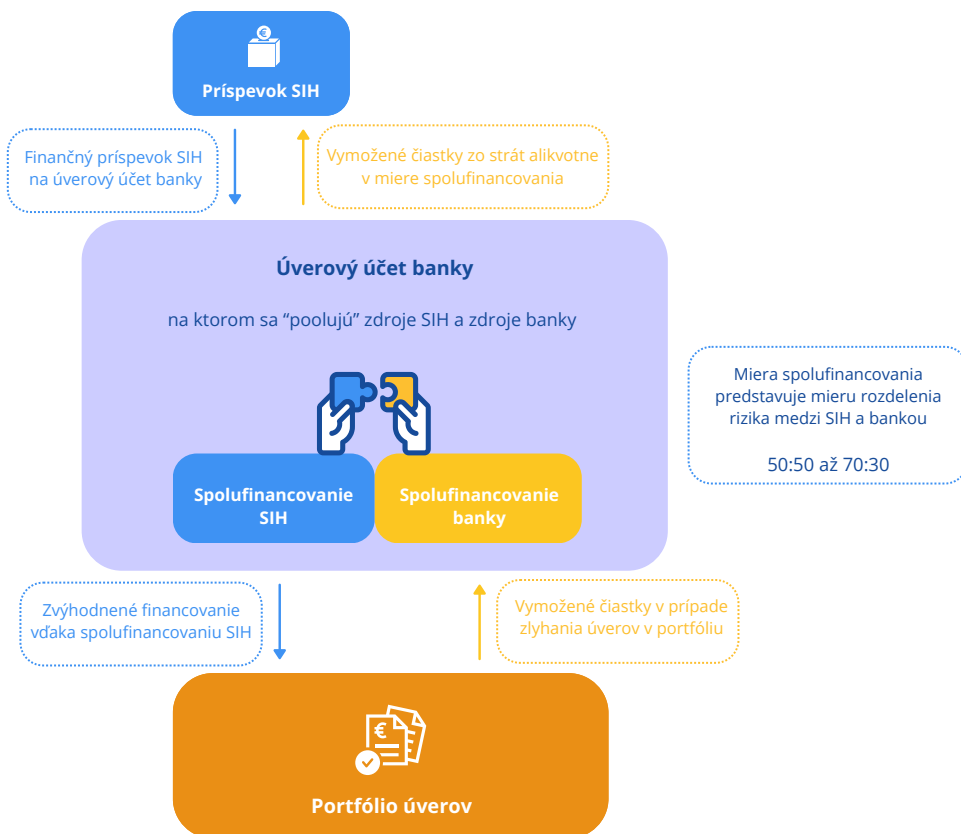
Príspevok SIH

Finančný príspevok SIH na úverový účet banky

Vymožené čiastky zo strát alikvotne v miere spolufinancovania

Úverový účet banky

na ktorom sa “poolujú” zdroje SIH a zdroje banky

Miera spolufinancovania predstavuje mieru rozdelenia rizika medzi SIH a bankou

50:50 až 70:30

Spolufinancovanie SIH

Spolufinancovanie banky

Zvýhodnené financovanie vďaka spolufinancovaniu SIH

Vymožené čiastky v prípade zlyhania úverov v portfóliu

Portfólio úverov